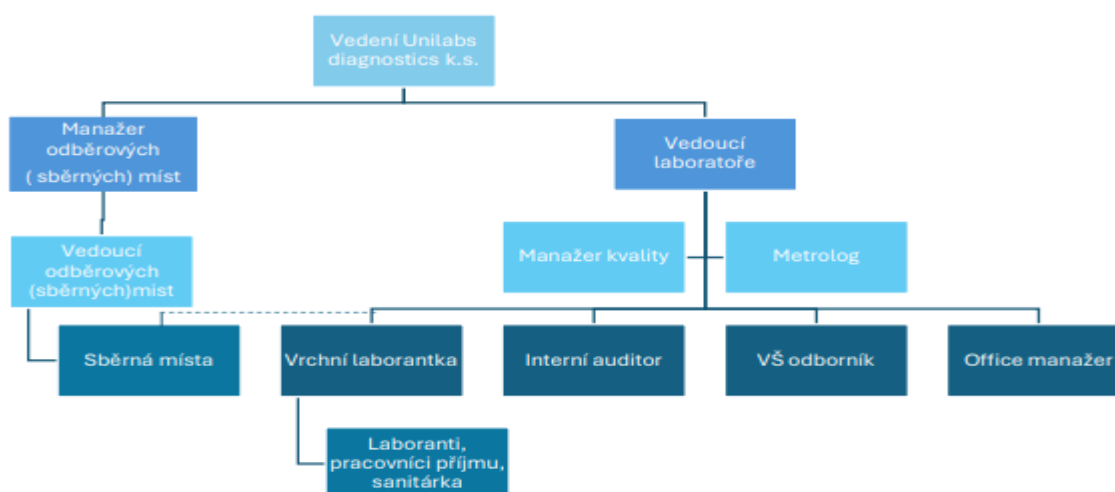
Vedení Unilabs diagnostics k.s.

Manažer odběrových ( sběrných) míst

Vedoucí laboratoře

Vedoucí odběrových (sběrných)mist

Manažer kvality

Metrolog

Sběrná místa

Vrchní laborantka

Interní auditor

VŠ odborník

Office manažer

Laboranti, pracovníci příjmu, sanitárka